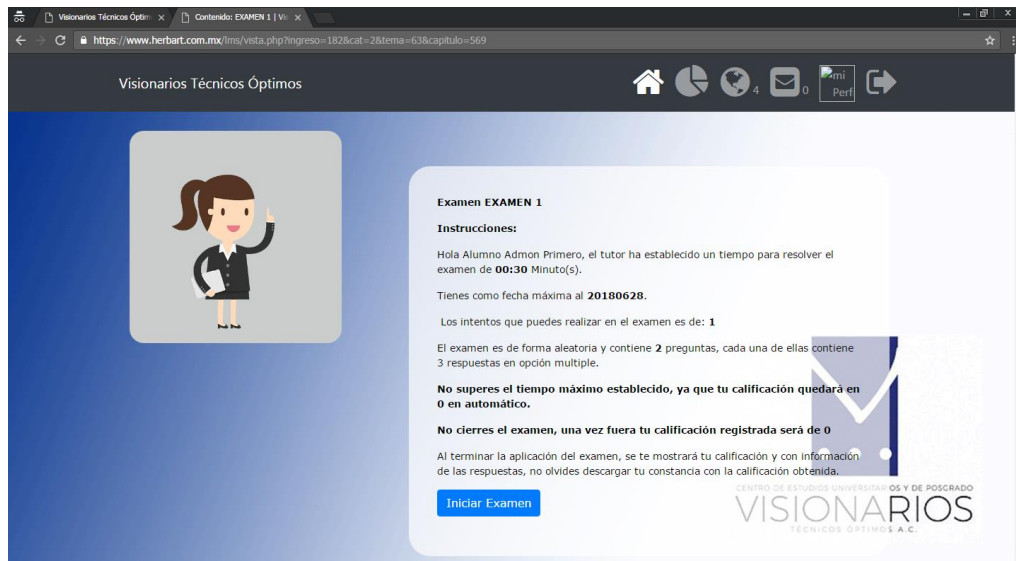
Visionarios Técnicos Óptim ×
Contenido: EXAMEN 1 | Vis ×
https://www.herbart.com.mx/lms/vista.php?ingreso=182&cat=2&tema=63&capitulo=569

Visionarios Técnicos Óptimos

4 0 mi Perfil

Examen EXAMEN 1

Instrucciones:

Hola Alumno Admon Primero, el tutor ha establecido un tiempo para resolver el examen de 00:30 Minuto(s).

Tienes como fecha máxima al 20180628.

Los intentos que puedes realizar en el examen es de: 1

El examen es de forma aleatoria y contiene 2 preguntas, cada una de ellas contiene 3 respuestas en opción multiple.

No superes el tiempo máximo establecido, ya que tu calificación quedará en 0 en automático.

No cierres el examen, una vez fuera tu calificación registrada será de 0

Al terminar la aplicación del examen, se te mostrará tu calificación y con información de las respuestas, no olvides descargar tu constancia con la calificación obtenida.

Iniciar Examen

CENTRO DE ESTUDIOS UNIVERSITARIOS Y DE POSGRADO
VISIONARIOS
TÉCNICOS ÓPTIMOS A.C.